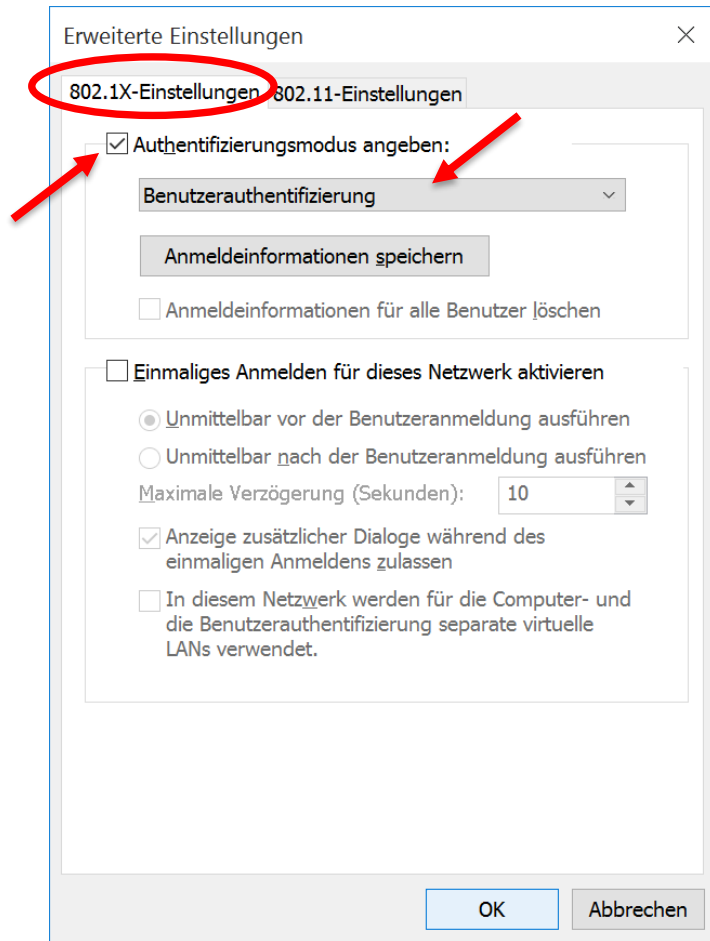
Erweiterte Einstellungen

802.1X-Einstellungen
802.11-Einstellungen

Authentifizierungsmodus angeben:

Benutzerauthentifizierung

Anmeldeinformationen speichern

Anmeldeinformationen für alle Benutzer löschen

Einmaliges Anmelden für dieses Netzwerk aktivieren

Unmittelbar vor der Benutzeranmeldung ausführen

Unmittelbar nach der Benutzeranmeldung ausführen

Maximale Verzögerung (Sekunden): 10

Anzeige zusätzlicher Dialoge während des einmaligen Anmeldens zulassen

In diesem Netzwerk werden für die Computer- und die Benutzerauthentifizierung separate virtuelle LANs verwendet.

OK
Abbrechen